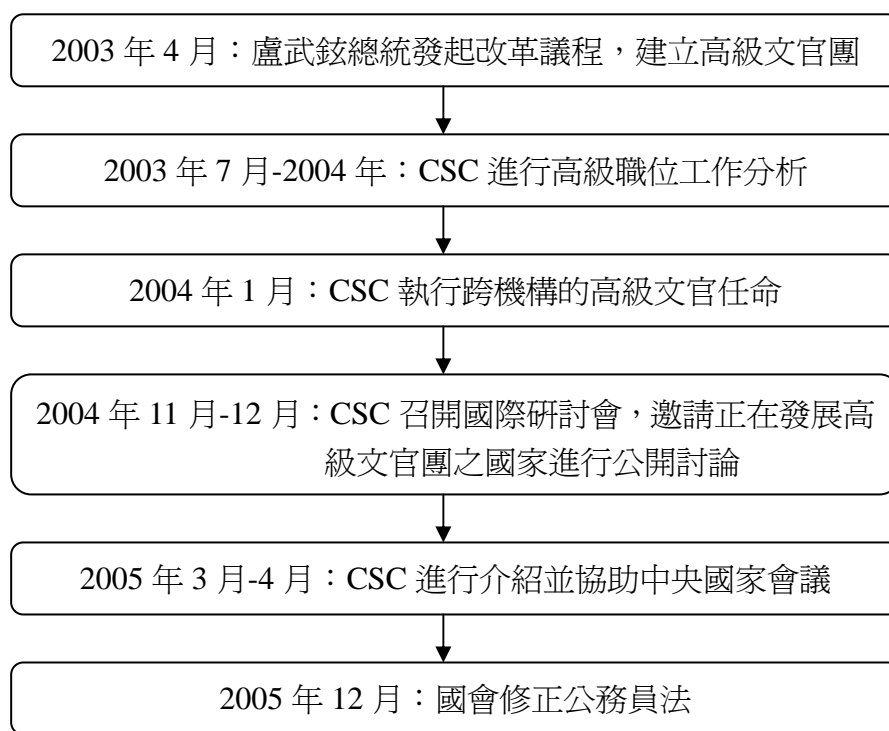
2003 年 4 月：盧武鉉總統發起改革議程，建立高級文官團

2003 年 7 月-2004 年：CSC 進行高級職位工作分析

2004 年 1 月：CSC 執行跨機構的高級文官任命

2004 年 11 月-12 月：CSC 召開國際研討會，邀請正在發展高級文官團之國家進行公開討論

2005 年 3 月-4 月：CSC 進行介紹並協助中央國家會議

2005 年 12 月：國會修正公務員法